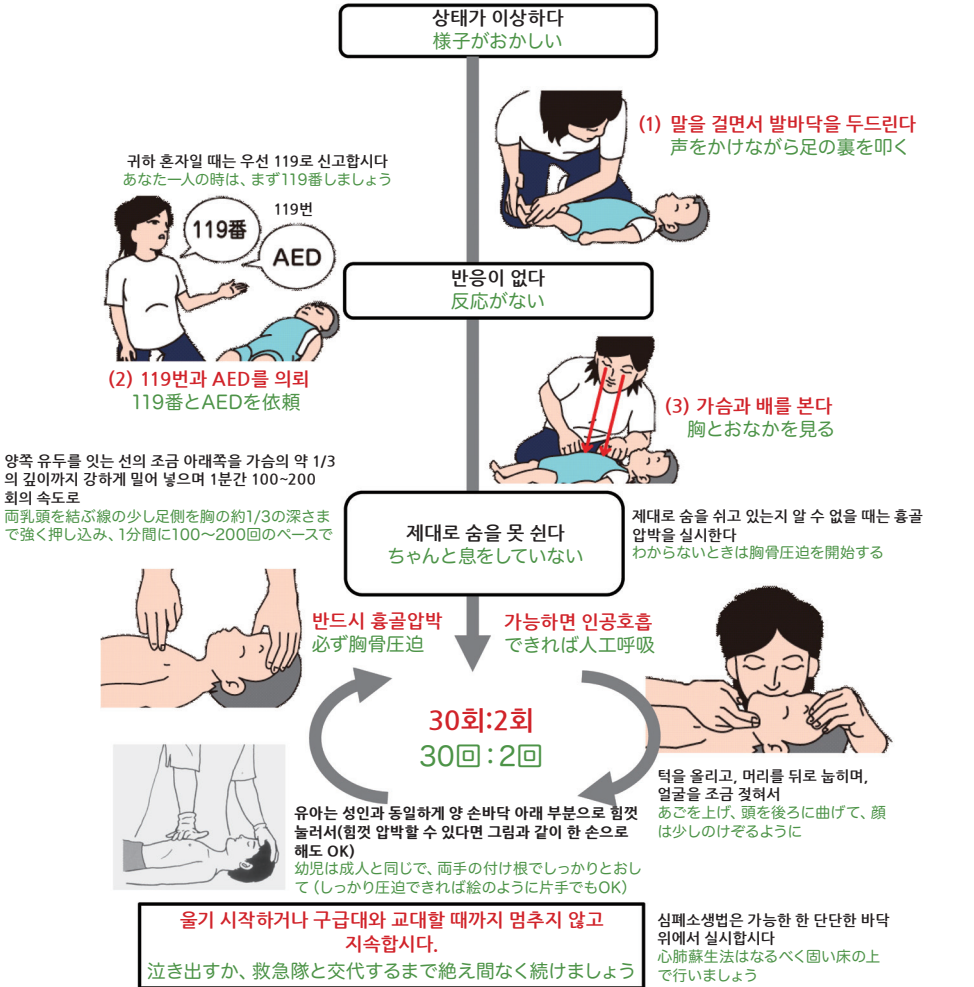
상태가 이상하다
様子がおかしい

(1) 말을 걸면서 발바닥을 두드린다
声をかけながら足の裏を叩く

귀하 혼자일 때는 우선 119로 신고합시다
あなた一人の時は、まず119番しましょう

119番

119번

AED

(2) 119번과 AED를 의뢰
119番とAEDを依頼

반응이 없다
反応がない

(3) 가슴과 배를 본다
胸とおなかを見る

양쪽 유두를 잇는 선의 조금 아래쪽을 가슴의 약 1/3의 깊이까지 강하게 밀어 넣으며 1분간 100~200회의 속도로
両乳頭を結ぶ線の少し足側を胸の約1/3の深さまで強く押し込み、1分間に100～200回のペースで

제대로 숨을 못 쉰다
ちゃんと息をしていない

제대로 숨을 쉬고 있는지 알 수 없을 때는 흉골압박을 실시한다
わからないときは胸骨圧迫を開始する

반드시 흉골압박
必ず胸骨圧迫

가능하면 인공호흡
できれば人工呼吸

30회:2회
30回：2回

턱을 올리고, 머리를 뒤로 눕히며, 얼굴을 조금 젖혀서
あごを上げ、頭を後ろに曲げて、顔は少しのけぞるように

유아는 성인과 동일하게 양 손바닥 아래 부분으로 힘껏 눌러서(힘껏 압박할 수 있다면 그림과 같이 한 손으로 해도 OK)
幼児は成人と同じで、両手の付け根でしっかりとおして（しっかり圧迫できれば絵のように片手でもOK）

울기 시작하거나 구급대와 교대할 때까지 멈추지 않고 지속합시다.
泣き出すか、救急隊と交代するまで絶え間なく続けましょう

심폐소생법은 가능한 한 단단한 바닥 위에서 실시합시다
心肺蘇生法はなるべく固い床の上で行いましょう